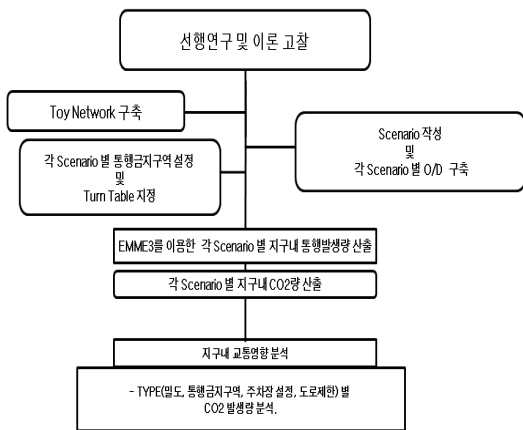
선행연구 및 이론 고찰

Toy Network 구축

Scenario 작성
및
각 Scenario 별 O/D 구축

각 Scenario 별 통행금지구역 설정
및
Turn Table 지정

EMME3를 이용한 각 Scenario 별 지구내 통행발생량 산출

각 Scenario 별 지구내 CO2량 산출

지구내 교통영향 분석

- TYPE(밀도, 통행금지구역, 주차장 설정, 도로제한) 별 CO2 발생량 분석.